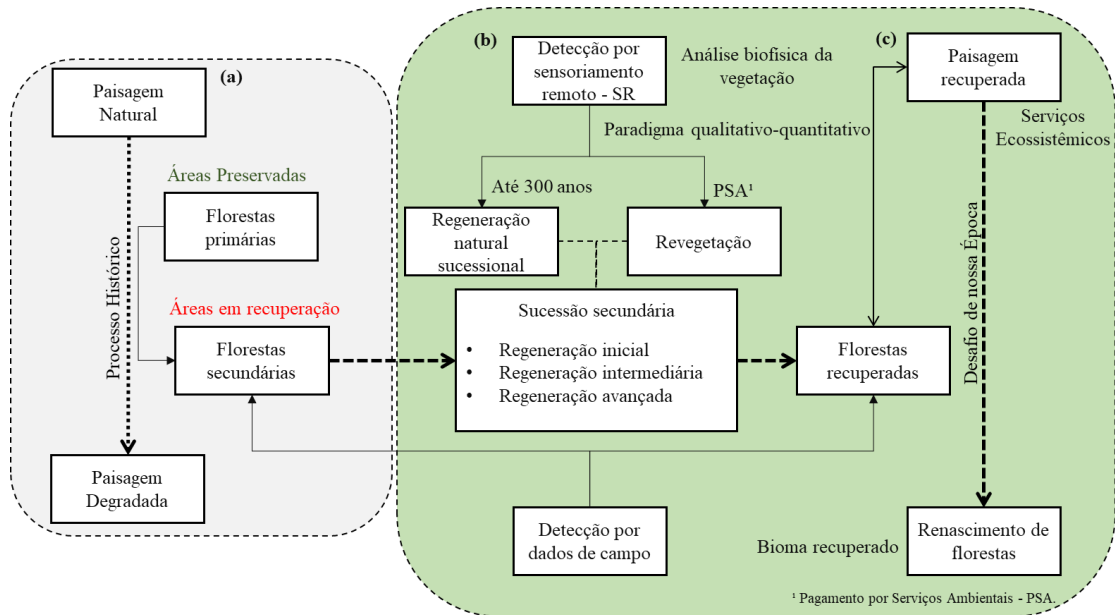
(a)

Paisagem Natural

Áreas Preservadas

Florestas primárias

Processo Histórico

Áreas em recuperação

Florestas secundárias

Paisagem Degradada

(b)

Detecção por sensoriamento remoto - SR

Análise biofísica da vegetação

Paradigma qualitativo-quantitativo

Até 300 anos

PSA¹

Regeneração natural sucessional

Revegetação

Sucessão secundária

• Regeneração inicial
• Regeneração intermediária
• Regeneração avançada

Detecção por dados de campo

(c)

Paisagem recuperada

Serviços Ecossistêmicos

Desafio de nossa Época

Florestas recuperadas

Bioma recuperado

Renascimento de florestas

¹ Pagamento por Serviços Ambientais - PSA.